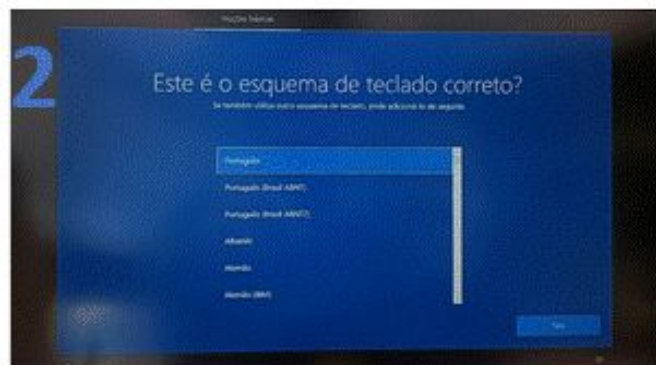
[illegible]

2

Este é o esquema de teclado correto?

Se também utiliza outro esquema de teclado, pode adicioná-lo de seguida.

Português

Português (Brasil ABNT)

Português (Brasil ABNT2)

Albanês

Alemão

Alemão (IBM)

Sim